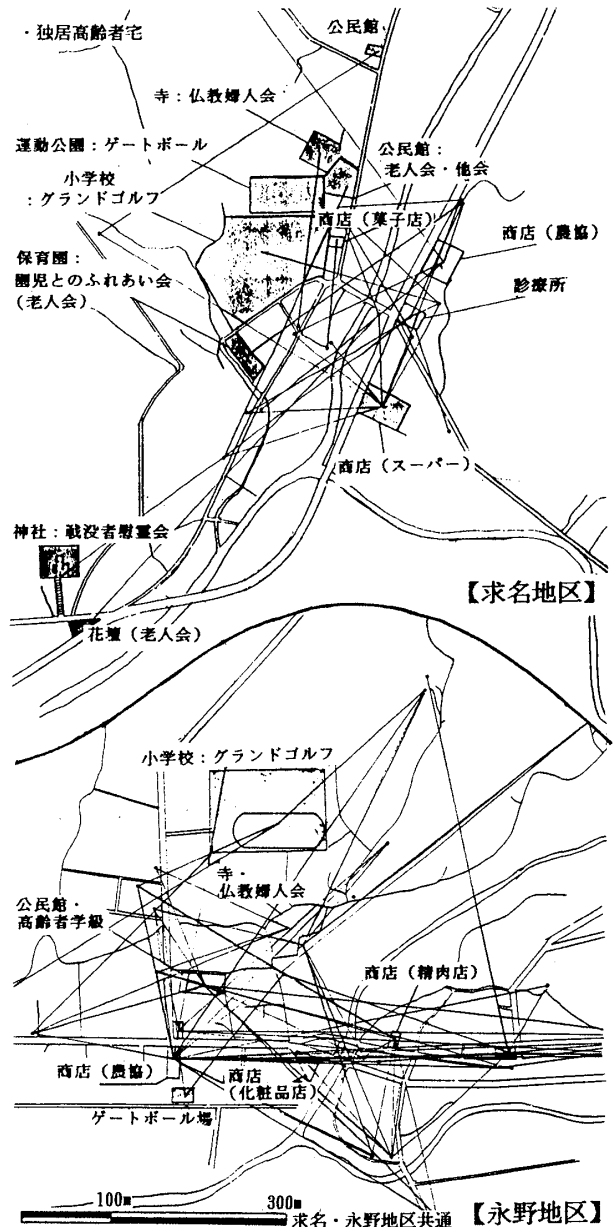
・独居高齢者宅

公民館

寺：仏教婦人会

運動公園：ゲートボール

公民館：
老人会・他会

小学校
：グランドゴルフ

商店（菓子店）

商店（農協）

保育園：
園児とのふれあい会
（老人会）

診療所

商店（スーパー）

神社：戦没者慰霊会

【求名地区】

花壇（老人会）

小学校：グランドゴルフ

寺・
仏教婦人会

公民館・
高齢者学級

商店（精肉店）

商店（農協）

商店
（化粧品店）

ゲートボール場

100m

300m

求名・永野地区共通

【永野地区】